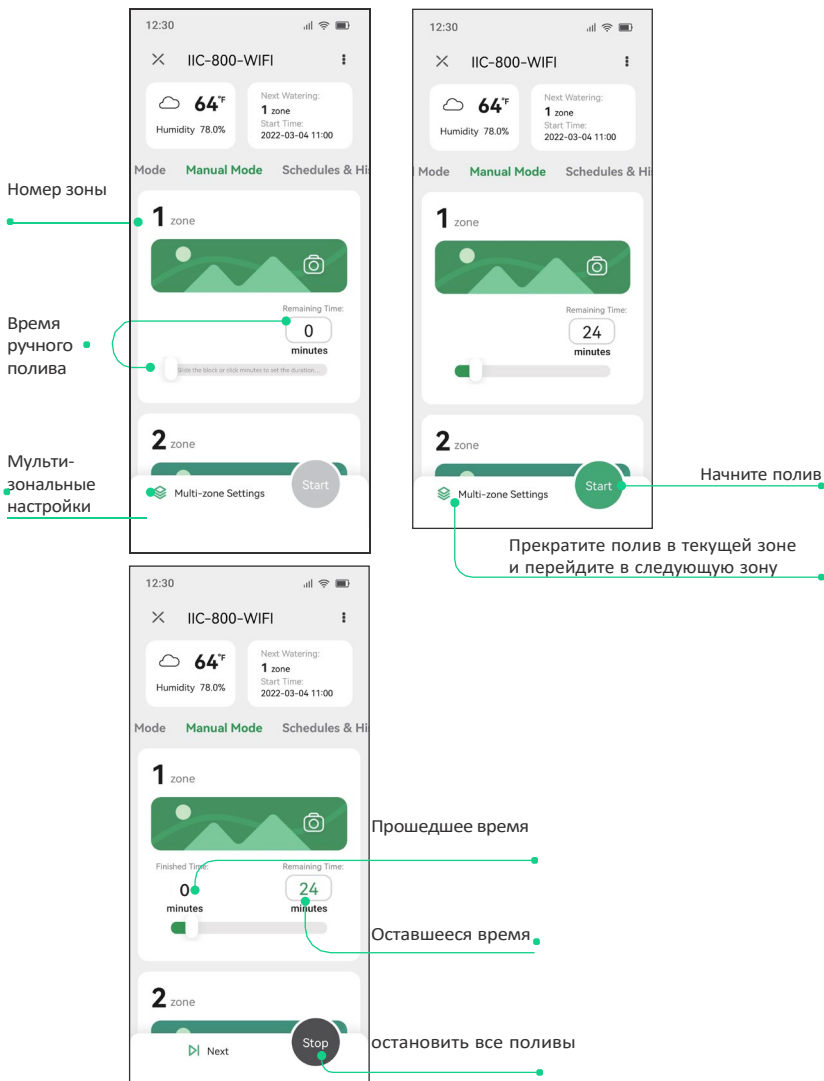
12:30

IIC-800-WIFI

64°F
Humidity 78.0%

Next Watering:
1 zone
Start Time:
2022-03-04 11:00

Mode Manual Mode Schedules & Hi

Номер зоны

1 zone

Remaining Time:
0
minutes

Время ручного полива

Slide the block or click minutes to set the duration...

2 zone

Мульти-зональные настройки

Multi-zone Settings

Start

12:30

IIC-800-WIFI

64°F
Humidity 78.0%

Next Watering:
1 zone
Start Time:
2022-03-04 11:00

Mode Manual Mode Schedules & Hi

1 zone

Remaining Time:
24
minutes

2 zone

Multi-zone Settings

Start

Начните полив

Прекратите полив в текущей зоне и перейдите в следующую зону

12:30

IIC-800-WIFI

64°F
Humidity 78.0%

Next Watering:
1 zone
Start Time:
2022-03-04 11:00

Mode Manual Mode Schedules & Hi

1 zone

Прошедшее время

Finished Time:
0
minutes

Remaining Time:
24
minutes

Оставшееся время

2 zone

Next

Stop

остановить все поливы